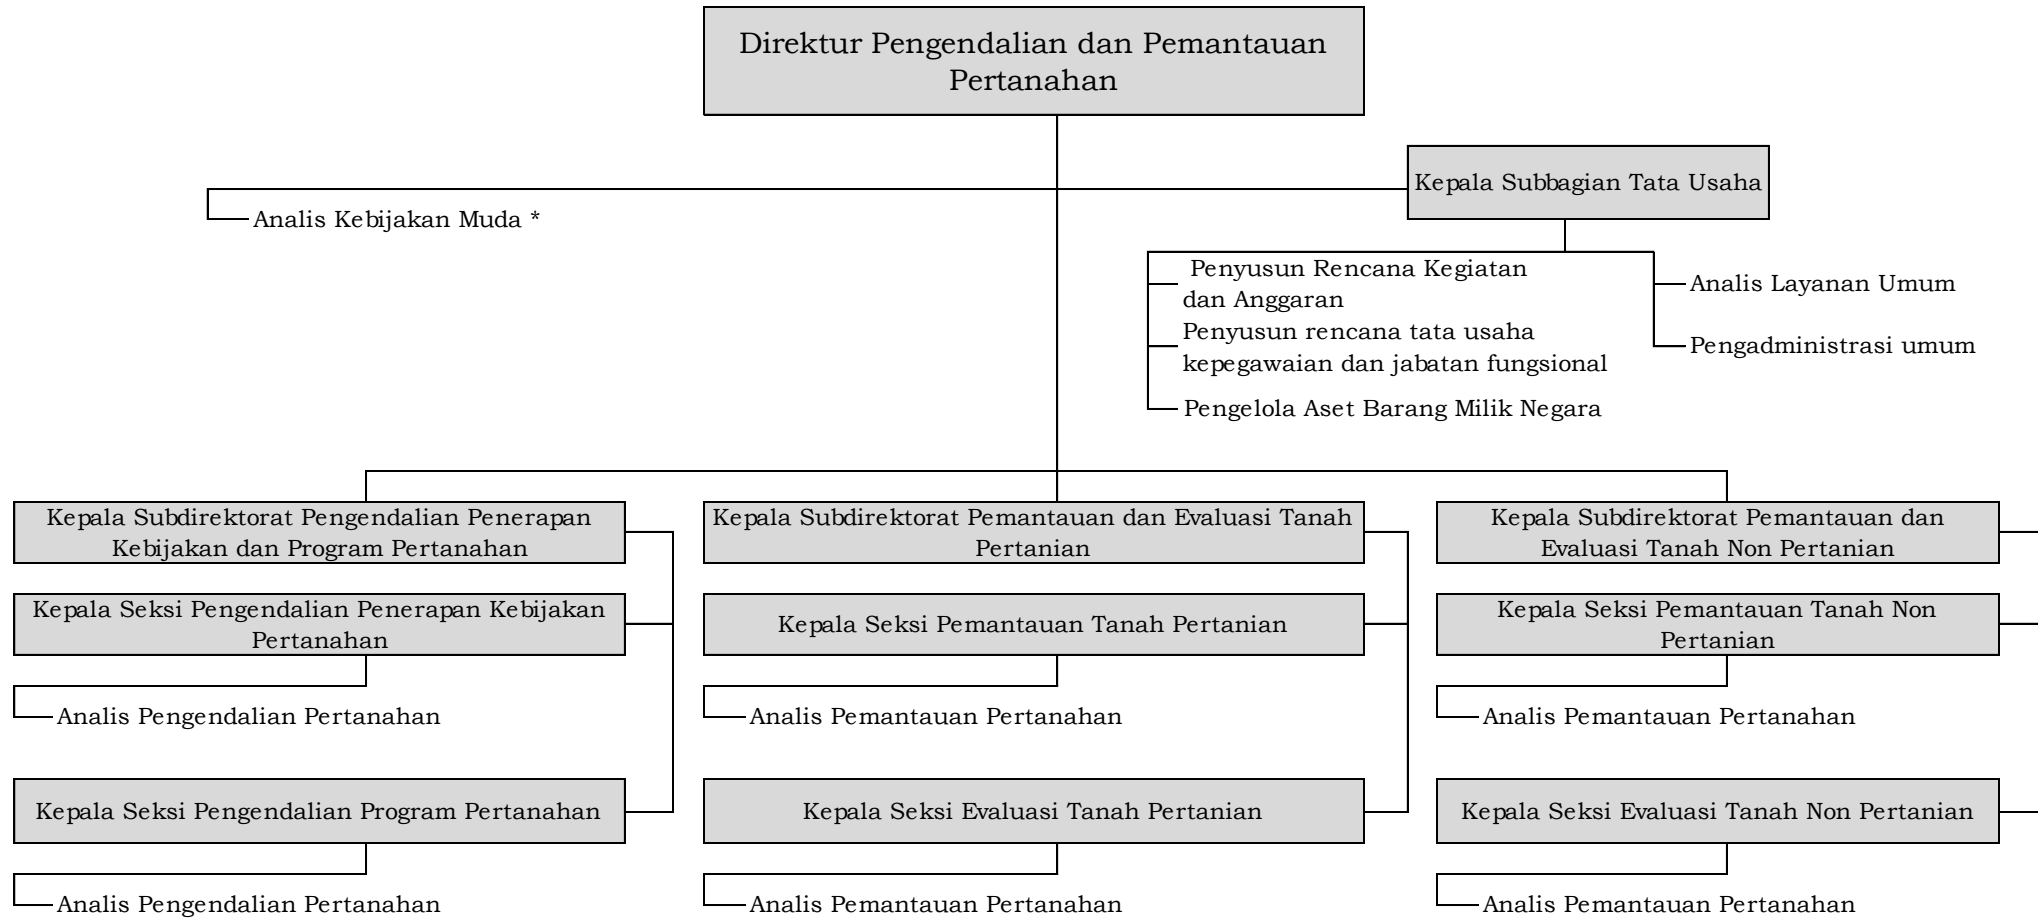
Direktur Pengendalian dan Pemantauan Pertanahan

Analis Kebijakan Muda *

Kepala Subbagian Tata Usaha

Penyusun Rencana Kegiatan dan Anggaran

Penyusun rencana tata usaha kepegawaian dan jabatan fungsional

Pengelola Aset Barang Milik Negara

Analis Layanan Umum

Pengadministrasi umum

Kepala Subdirektorat Pengendalian Penerapan Kebijakan dan Program Pertanahan

Kepala Seksi Pengendalian Penerapan Kebijakan Pertanahan

Analis Pengendalian Pertanahan

Kepala Seksi Pengendalian Program Pertanahan

Analis Pengendalian Pertanahan

Kepala Subdirektorat Pemantauan dan Evaluasi Tanah Pertanian

Kepala Seksi Pemantauan Tanah Pertanian

Analis Pemantauan Pertanahan

Kepala Seksi Evaluasi Tanah Pertanian

Analis Pemantauan Pertanahan

Kepala Subdirektorat Pemantauan dan Evaluasi Tanah Non Pertanian

Kepala Seksi Pemantauan Tanah Non Pertanian

Analis Pemantauan Pertanahan

Kepala Seksi Evaluasi Tanah Non Pertanian

Analis Pemantauan Pertanahan